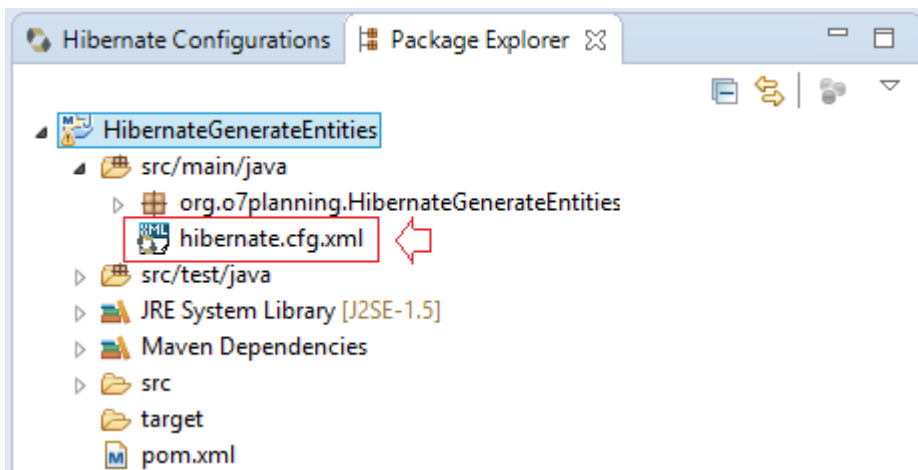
Hibernate Configurations
Package Explorer

HibernateGenerateEntities
src/main/java
org.o7planning.HibernateGenerateEntities
hibernate.cfg.xml
src/test/java
JRE System Library [J2SE-1.5]
Maven Dependencies
src
target
pom.xml